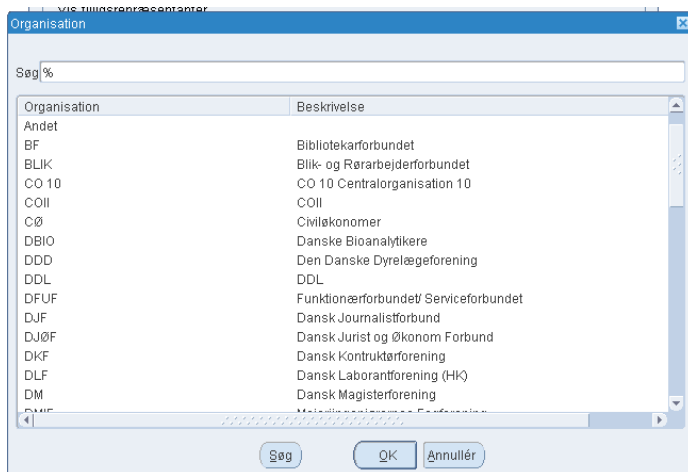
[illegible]

Organisation

Søg %

| Organisation | Beskrivelse |
|---|---|
| Andet | |
| BF | Bibliotekarforbundet |
| BLIK | Blik- og Rørarbejderforbundet |
| CO 10 | CO 10 Centralorganisation 10 |
| COII | COII |
| CØ | Civiløkonomer |
| DBIO | Danske Bioanalytikere |
| DDD | Den Danske Dyrelægeforening |
| DDL | DDL |
| DFUF | Funktionærforbundet/ Serviceforbundet |
| DJF | Dansk Journalistforbund |
| DJØF | Dansk Jurist og Økonom Forbund |
| DKF | Dansk Kontruktørforening |
| DLF | Dansk Laborantforening (HK) |
| DM | Dansk Magisterforening |
| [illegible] | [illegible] |

Søg OK Annullér